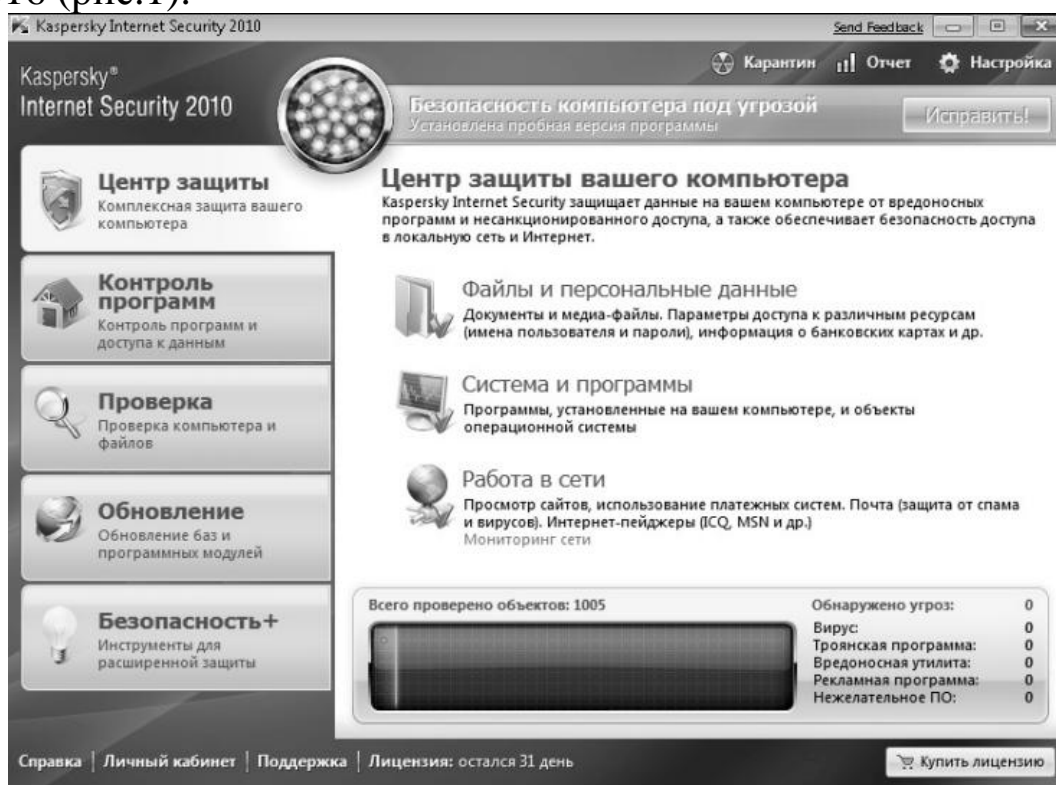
Kaspersky Internet Security 2010

Send Feedback

Kaspersky®
Internet Security 2010

Карантин Отчет Настройка

Безопасность компьютера под угрозой
Установлена пробная версия программы

Исправить!

Центр защиты
Комплексная защита вашего компьютера

Контроль программ
Контроль программ и доступа к данным

Проверка
Проверка компьютера и файлов

Обновление
Обновление баз и программных модулей

Безопасность+
Инструменты для расширенной защиты

Центр защиты вашего компьютера
Kaspersky Internet Security защищает данные на вашем компьютере от вредоносных программ и несанкционированного доступа, а также обеспечивает безопасность доступа в локальную сеть и Интернет.

Файлы и персональные данные
Документы и медиа-файлы. Параметры доступа к различным ресурсам (имена пользователя и пароли), информация о банковских картах и др.

Система и программы
Программы, установленные на вашем компьютере, и объекты операционной системы

Работа в сети
Просмотр сайтов, использование платежных систем. Почта (защита от спама и вирусов). Интернет-пейджеры (ICQ, MSN и др.)
Мониторинг сети

Всего проверено объектов: 1005

| Обнаружено угроз: | 0 |
|---|---|
| Вирус: | 0 |
| Троянская программа: | 0 |
| Вредоносная утилита: | 0 |
| Рекламная программа: | 0 |
| Нежелательное ПО: | 0 |

Справка | Личный кабинет | Поддержка | Лицензия: остался 31 день

Купить лицензию